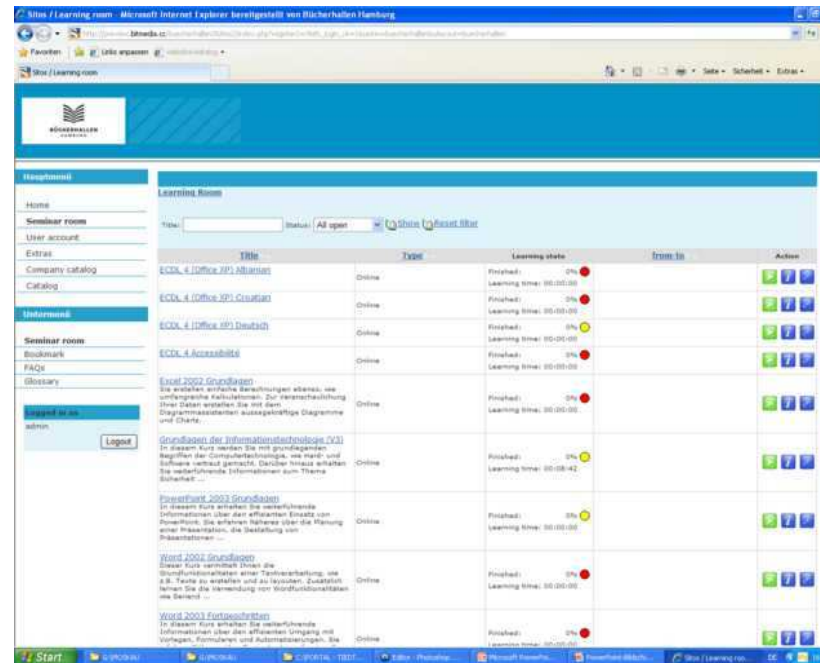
Sitos / Learning room - Microsoft Internet Explorer bereitgestellt von Bücherhallen Hamburg

Favoriten | Links anpassen

Sitos / Learning room

Seite • Sicherheit • Extras •

BÜCHERHALLEN HAMBURG

Hauptmenü

Home
Seminar room
User account
Extras
Company catalog
Catalog

Untermenü

Seminar room
Bookmark
FAQs
Glossary

Logged in as
admin
Logout

Learning Room

Title: Status: All open Show Reset filter

| Title | Type | Learning state | from-to | Action |
|---|---|---|---|---|
| ECDL 4 (Office XP) Albanian | Online | Finished: 0% Learning time: 00:00:00 | | |
| ECDL 4 (Office XP) Croatian | Online | Finished: 0% Learning time: 00:00:00 | | |
| ECDL 4 (Office XP) Deutsch | Online | Finished: 0% Learning time: 00:00:00 | | |
| ECDL 4 Accessibilité | Online | Finished: 0% Learning time: 00:00:00 | | |
| Excel 2002 Grundlagen Sie erstellen einfache Berechnungen ebenso, wie umfangreiche Kalkulationen. Zur Veranschaulichung Ihrer Daten erstellen Sie mit dem Diagrammassistenten aussagekräftige Diagramme und Charts. | Online | Finished: 0% Learning time: 00:00:00 | | |
| Grundlagen der Informationstechnologie (V3) In diesem Kurs werden Sie mit grundlegenden Begriffen der Computertechnologie, wie Hard- und Software vertraut gemacht. Darüber hinaus erhalten Sie weiterführende Informationen zum Thema Sicherheit ... | Online | Finished: 0% Learning time: 00:08:42 | | |
| PowerPoint 2003 Grundlagen In diesem Kurs erhalten Sie weiterführende Informationen über den effizienten Einsatz von PowerPoint. Sie erfahren Näheres über die Planung einer Präsentation, die Gestaltung von Präsentationen ... | Online | Finished: 0% Learning time: 00:00:00 | | |
| Word 2002 Grundlagen Dieser Kurs vermittelt Ihnen die Grundfunktionalitäten einer Textverarbeitung, wie z.B. Texte zu erstellen und zu layouten. Zusätzlich lernen Sie die Verwendung von Wordfunktionalitäten wie Seriend ... | Online | Finished: 0% Learning time: 00:00:00 | | |
| Word 2003 Fortgeschritten In diesem Kurs erhalten Sie weiterführende Informationen über den effizienten Umgang mit Vorlagen, Formularen und Automatisierungen. Sie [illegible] | Online | Finished: 0% Learning time: 00:00:00 | | |

Start | Microsoft PowerPo... | PowerPoint-Bildsch... | Sitos / Learning roo...